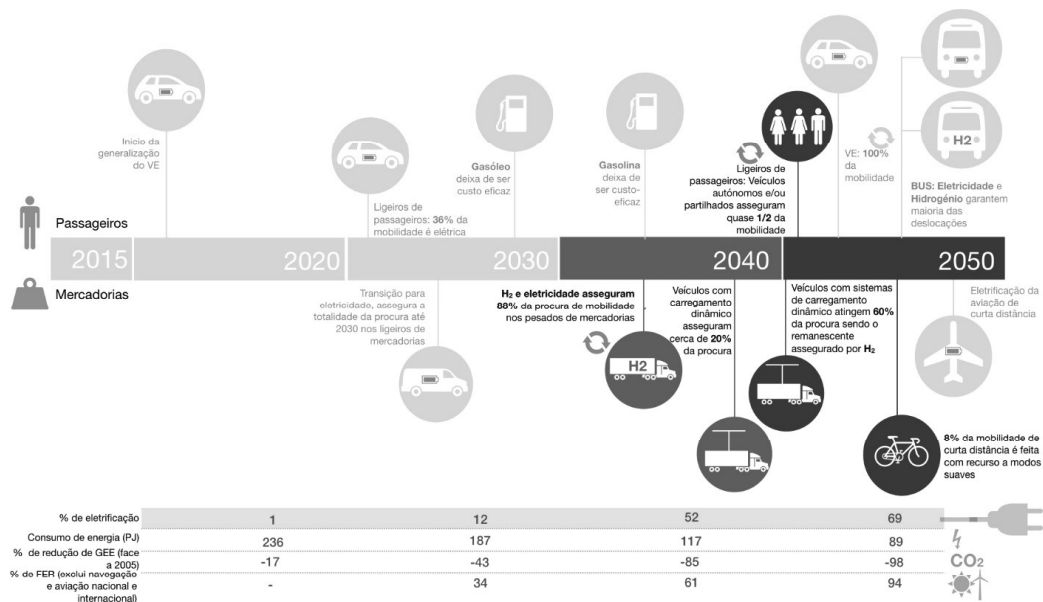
Inicio da generalização do VE

Ligeiros de passageiros: **36%** da mobilidade é elétrica

**Gasóleo** deixa de ser custo eficaz

**Gasolina** deixa de ser custo-eficaz

Ligeiros de passageiros: Veículos autónomos e/ou partilhados asseguram quase **1/2** da mobilidade

VE: **100%** da mobilidade

H2

**BUS:** **Eletricidade** e **Hidrogénio** garantem maioria das deslocações

Passageiros

2015 | 2020 | 2030 | 2040 | 2050

Mercadorias

Transição para eletricidade, assegura a totalidade da procura até 2030 nos ligeiros de mercadorias

**$H_2$ e eletricidade asseguram 88%** da procura de mobilidade nos pesados de mercadorias

H2

Veículos com carregamento dinâmico asseguram cerca de **20%** da procura

Veículos com sistemas de carregamento dinâmico atingem **60%** da procura sendo o remanescente assegurado por **$H_2$**

Eletrificação da aviação de curta distância

**8%** da mobilidade de curta distância é feita com recurso a modos suaves

| | | | | |
|---|---|---|---|---|
| % de eletrificação | 1 | 12 | 52 | 69 |
| Consumo de energia (PJ) | 236 | 187 | 117 | 89 |
| % de redução de GEE (face a 2005) | -17 | -43 | -85 | -98 |
| % do FER (exclui navegação e aviação nacional e internacional) | - | 34 | 61 | 94 |

$CO_2$